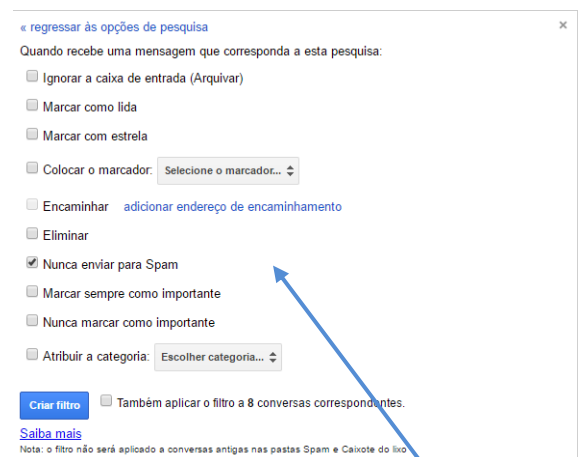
« regressar às opções de pesquisa

×

Quando recebe uma mensagem que corresponda a esta pesquisa:

Ignorar a caixa de entrada (Arquivar)

Marcar como lida

Marcar com estrela

Colocar o marcador: Selecione o marcador...

Encaminhar adicionar endereço de encaminhamento

Eliminar

Nunca enviar para Spam

Marcar sempre como importante

Nunca marcar como importante

Atribuir a categoria: Escolher categoria...

Criar filtro

Também aplicar o filtro a 8 conversas correspondentes.

Saiba mais

Nota: o filtro não será aplicado a conversas antigas nas pastas Spam e Caixote do lixo